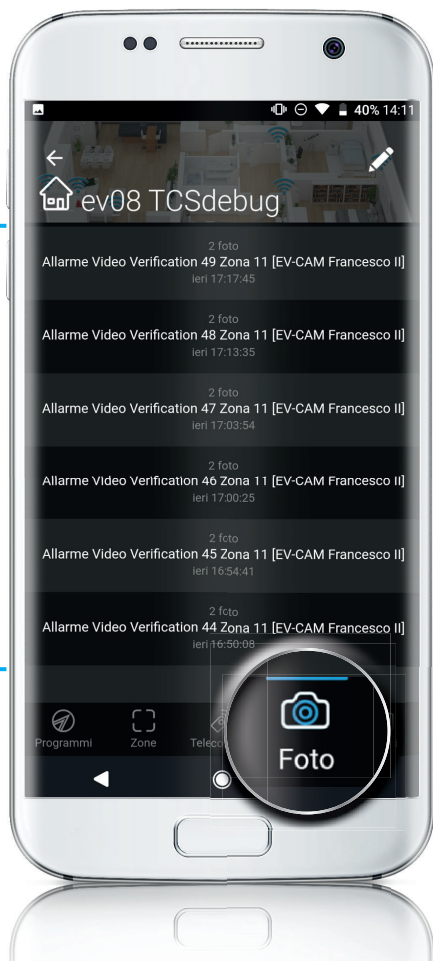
40% 14:11

ev08 TCSdebug

2 foto
Allarme Video Verification 49 Zona 11 [EV-CAM Francesco II]
ieri 17:17:45

2 foto
Allarme Video Verification 48 Zona 11 [EV-CAM Francesco II]
ieri 17:13:35

2 foto
Allarme Video Verification 47 Zona 11 [EV-CAM Francesco II]
ieri 17:03:54

2 foto
Allarme Video Verification 46 Zona 11 [EV-CAM Francesco II]
ieri 17:00:25

2 foto
Allarme Video Verification 45 Zona 11 [EV-CAM Francesco II]
ieri 16:54:41

2 foto
Allarme Video Verification 44 Zona 11 [EV-CAM Francesco II]
ieri 16:50:08

Programmi
Zone
Telec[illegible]
Foto